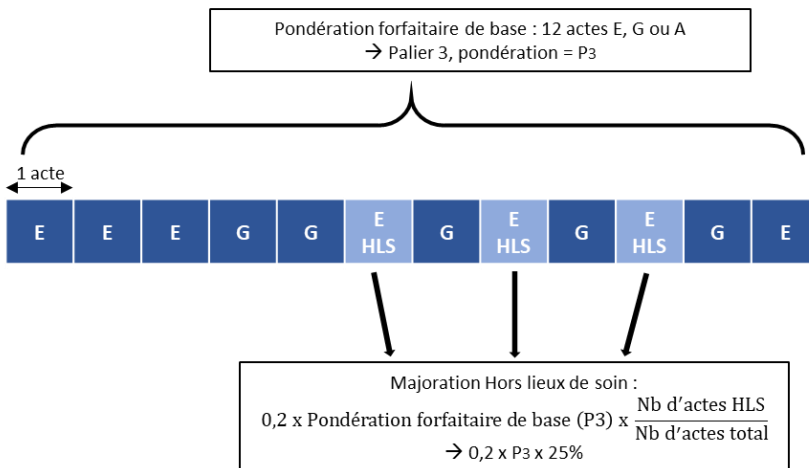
Pondération forfaitaire de base : 12 actes E, G ou A
→ Palier 3, pondération = P3

1 acte

E
E
E
G
G
E HLS
G
E HLS
G
E HLS
G
E

Majoration Hors lieux de soin :
0,2 x Pondération forfaitaire de base (P3) x $\frac{\text{Nb d'actes HLS}}{\text{Nb d'actes total}}$
→ 0,2 x P3 x 25%